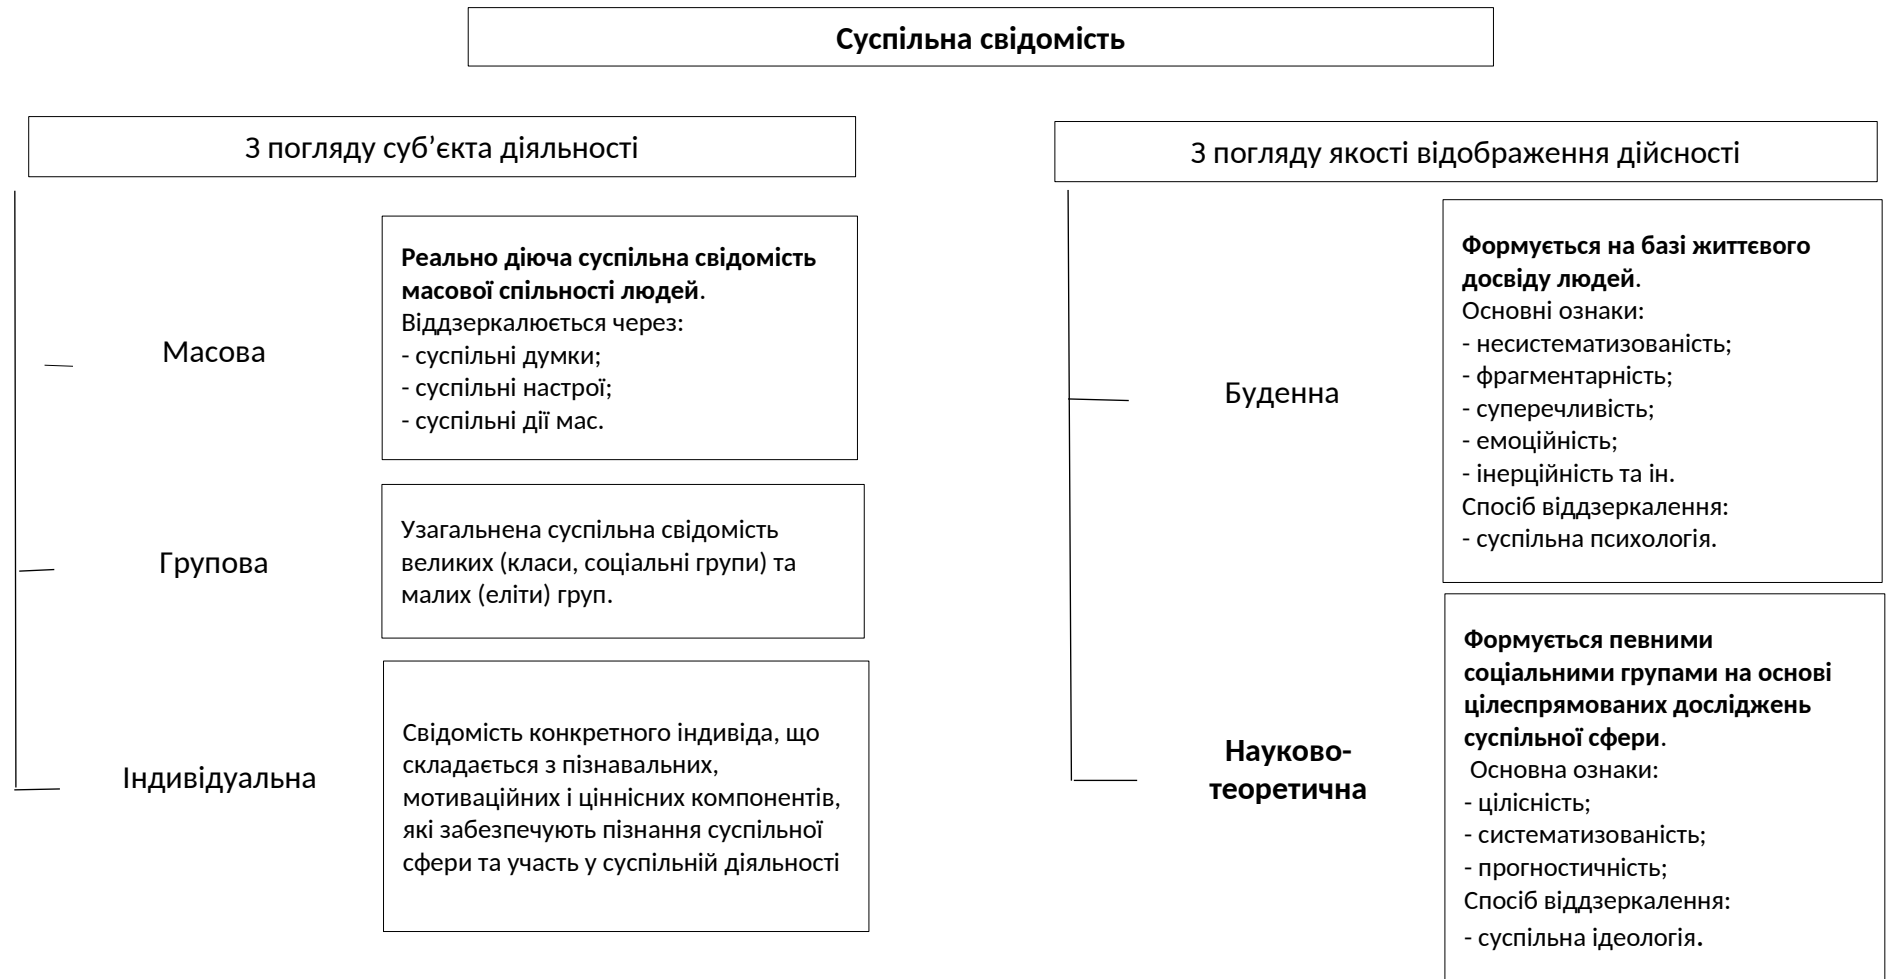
Суспільна свідомість

З погляду суб’єкта діяльності

Масова

Реально діюча суспільна свідомість масової спільності людей.
Віддзеркалюється через:
- суспільні думки;
- суспільні настрої;
- суспільні дії мас.

Групова

Узагальнена суспільна свідомість великих (класи, соціальні групи) та малих (еліти) груп.

Індивідуальна

Свідомість конкретного індивіда, що складається з пізнавальних, мотиваційних і ціннісних компонентів, які забезпечують пізнання суспільної сфери та участь у суспільній діяльності

З погляду якості відображення дійсності

Буденна

Формується на базі життєвого досвіду людей.
Основні ознаки:
- несистематизованість;
- фрагментарність;
- суперечливість;
- емоційність;
- інерційність та ін.
Спосіб віддзеркалення:
- суспільна психологія.

Науково-теоретична

Формується певними соціальними групами на основі цілеспрямованих досліджень суспільної сфери.
Основна ознаки:
- цілісність;
- систематизованість;
- прогностичність;
Спосіб віддзеркалення:
- суспільна ідеологія.